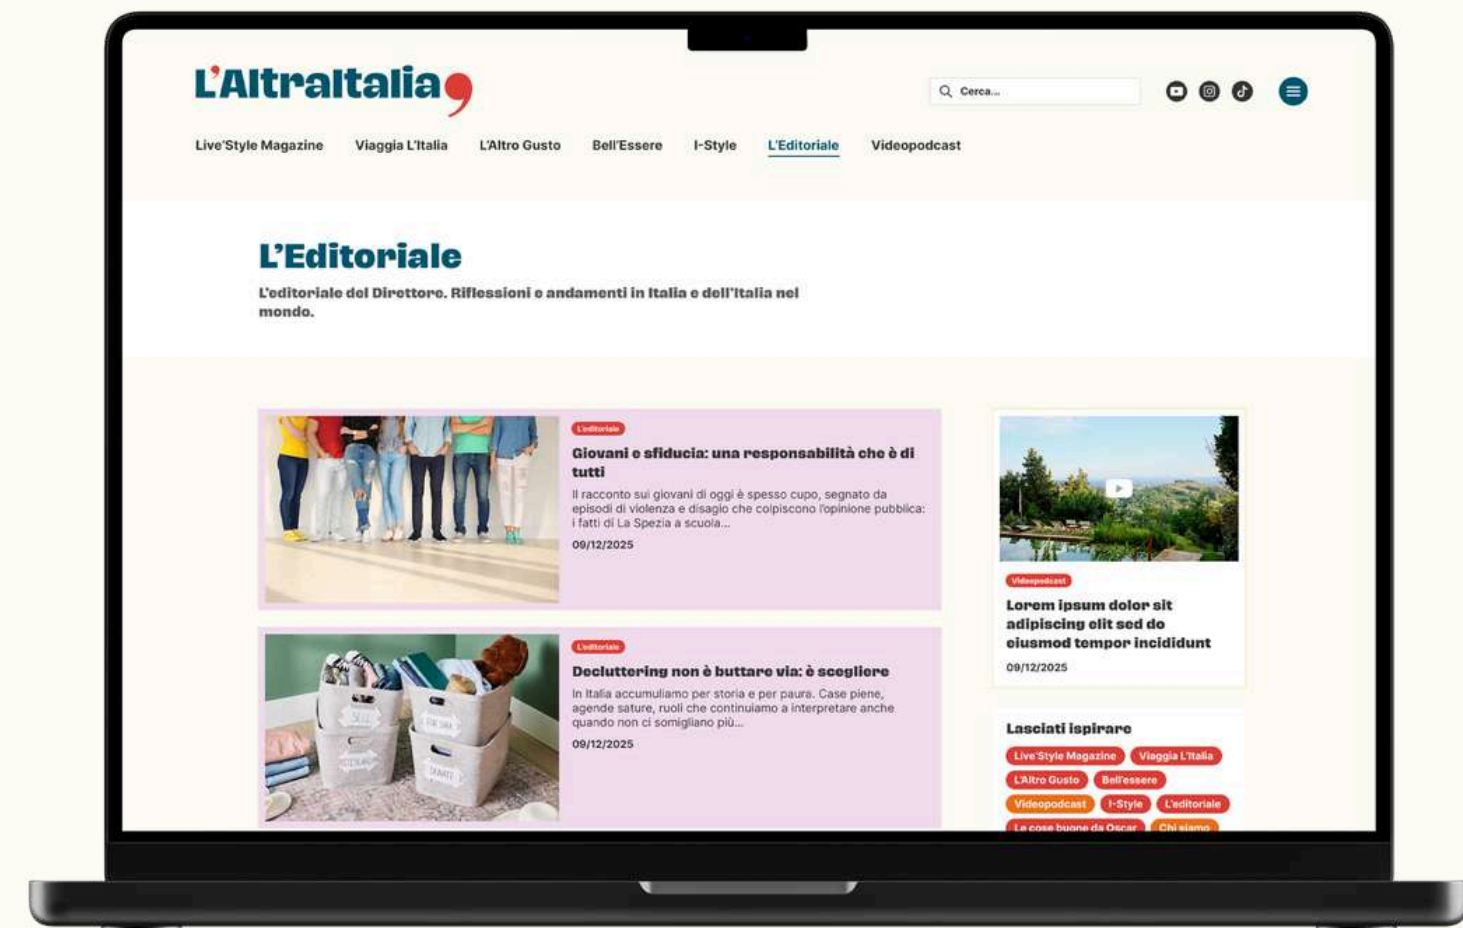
L'AltraItalia

Cerca...

Live'Style Magazine Viaggia L'Italia L'Altro Gusto Bell'Essere I-Style L'Editoriale Videopodcast

L'Editoriale

L'editoriale del Direttore. Riflessioni e andamenti in Italia e dell'Italia nel mondo.

L'editoriale

Giovani e sfiducia: una responsabilità che è di tutti

Il racconto sui giovani di oggi è spesso cupo, segnato da episodi di violenza e disagio che colpiscono l'opinione pubblica: i fatti di La Spezia a scuola...

09/12/2025

L'editoriale

Decluttering non è buttare via: è scegliere

In Italia accumuliamo per storia e per paura. Case piene, agende sature, ruoli che continuiamo a interpretare anche quando non ci somigliano più...

09/12/2025

Videopodcast

Lorem ipsum dolor sit adipiscing elit sed do eiusmod tempor incididunt

09/12/2025

Lasciati ispirare

Live'Style Magazine Viaggia L'Italia L'Altro Gusto Bell'essere Videopodcast I-Style L'editoriale Le cose buone da Oscar Chi siamo